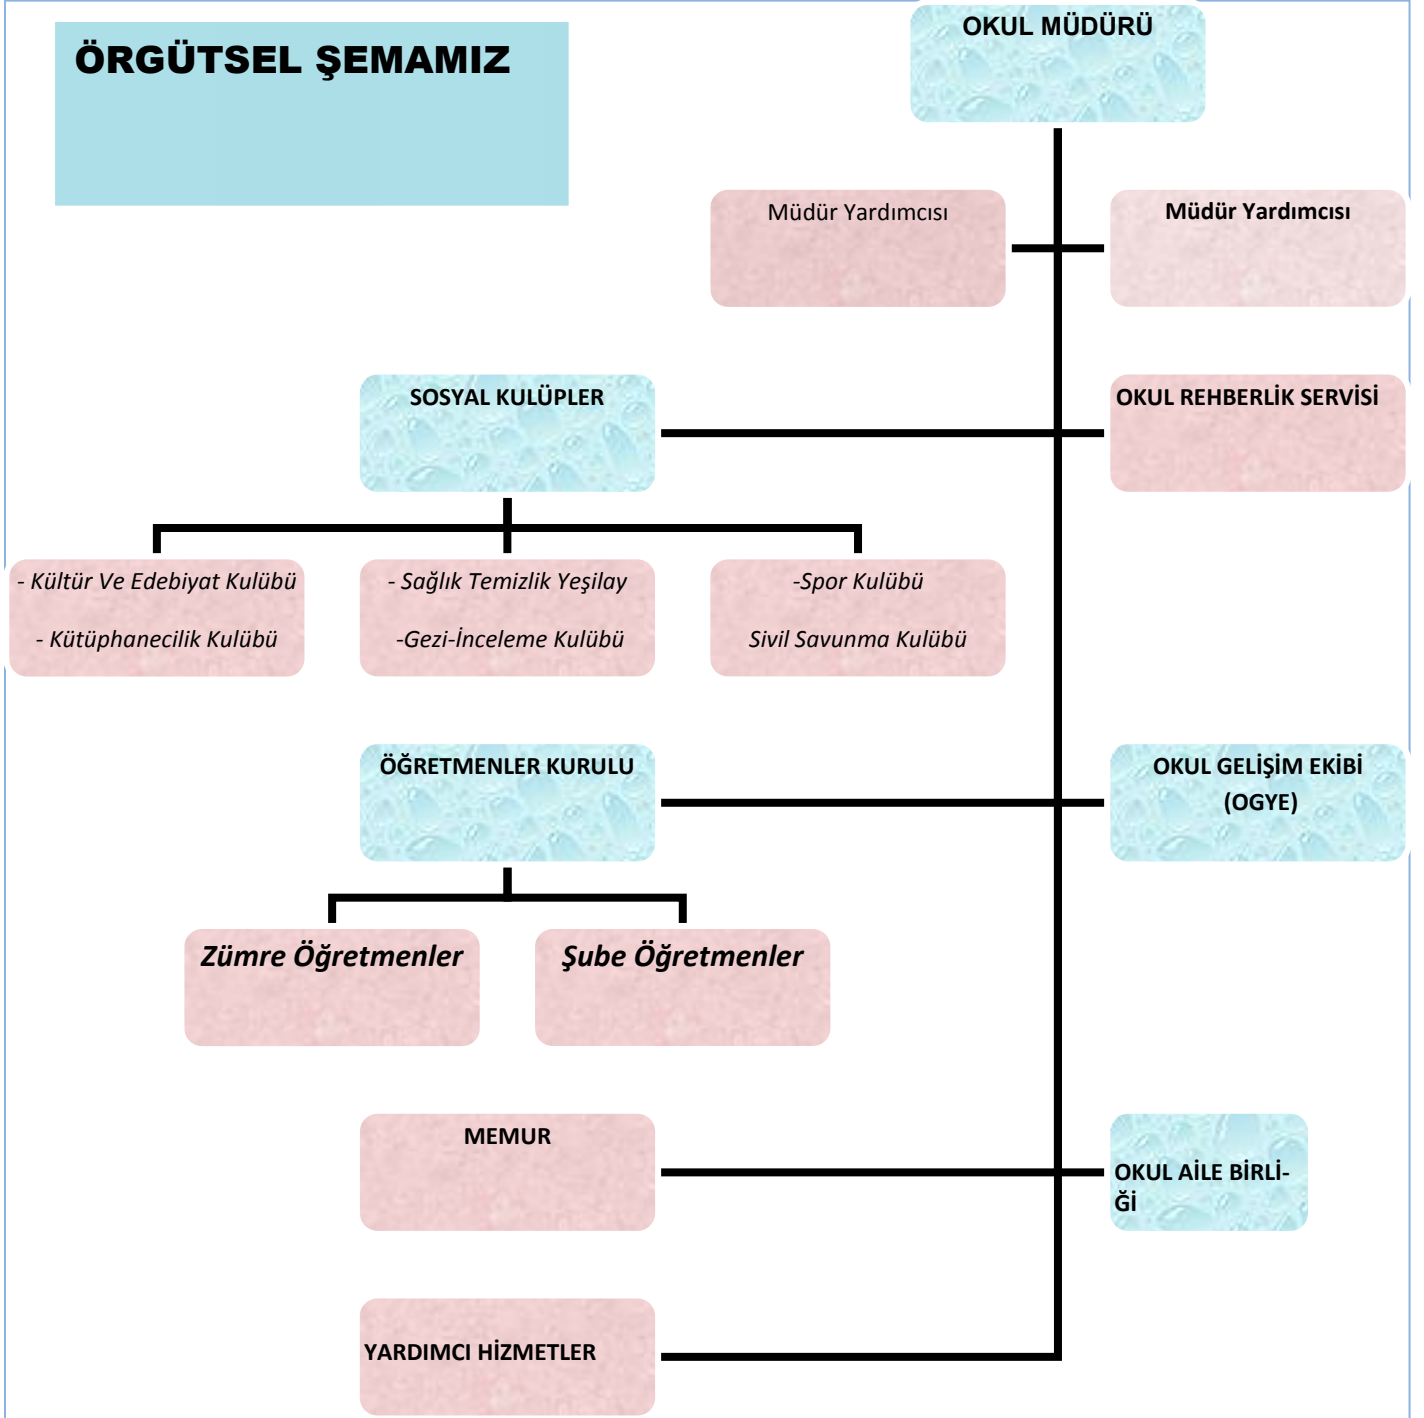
ÖRGÜTSEL ŞEMAMIZ

OKUL MÜDÜRÜ

Müdür Yardımcısı

Müdür Yardımcısı

SOSYAL KULÜPLER

OKUL REHBERLİK SERVİSİ

- Kültür Ve Edebiyat Kulübü

- Kütüphanecilik Kulübü

- Sağlık Temizlik Yeşilay

-Gezi-İnceleme Kulübü

-Spor Kulübü

Sivil Savunma Kulübü

ÖĞRETMENLER KURULU

OKUL GELİŞİM EKİBİ (OGYE)

Zümre Öğretmenler

Şube Öğretmenler

MEMUR

OKUL AİLE BİRLİĞİ

YARDIMCI HİZMETLER